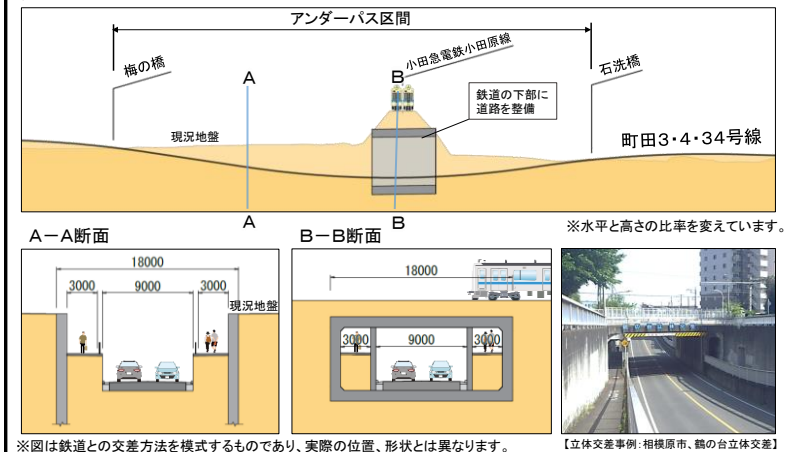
アンダーパス区間

梅の橋

A

B

小田急電鉄小田原線

石洗橋

鉄道の下部に道路を整備

現況地盤

町田3・4・34号線

A

B

※水平と高さの比率を変えています。

A－A断面

18000

3000

9000

3000

現況地盤

B－B断面

18000

3000

9000

3000

※図は鉄道との交差方法を模式するものであり、実際の位置、形状とは異なります。

【立体交差事例：相模原市、鶴の台立体交差】